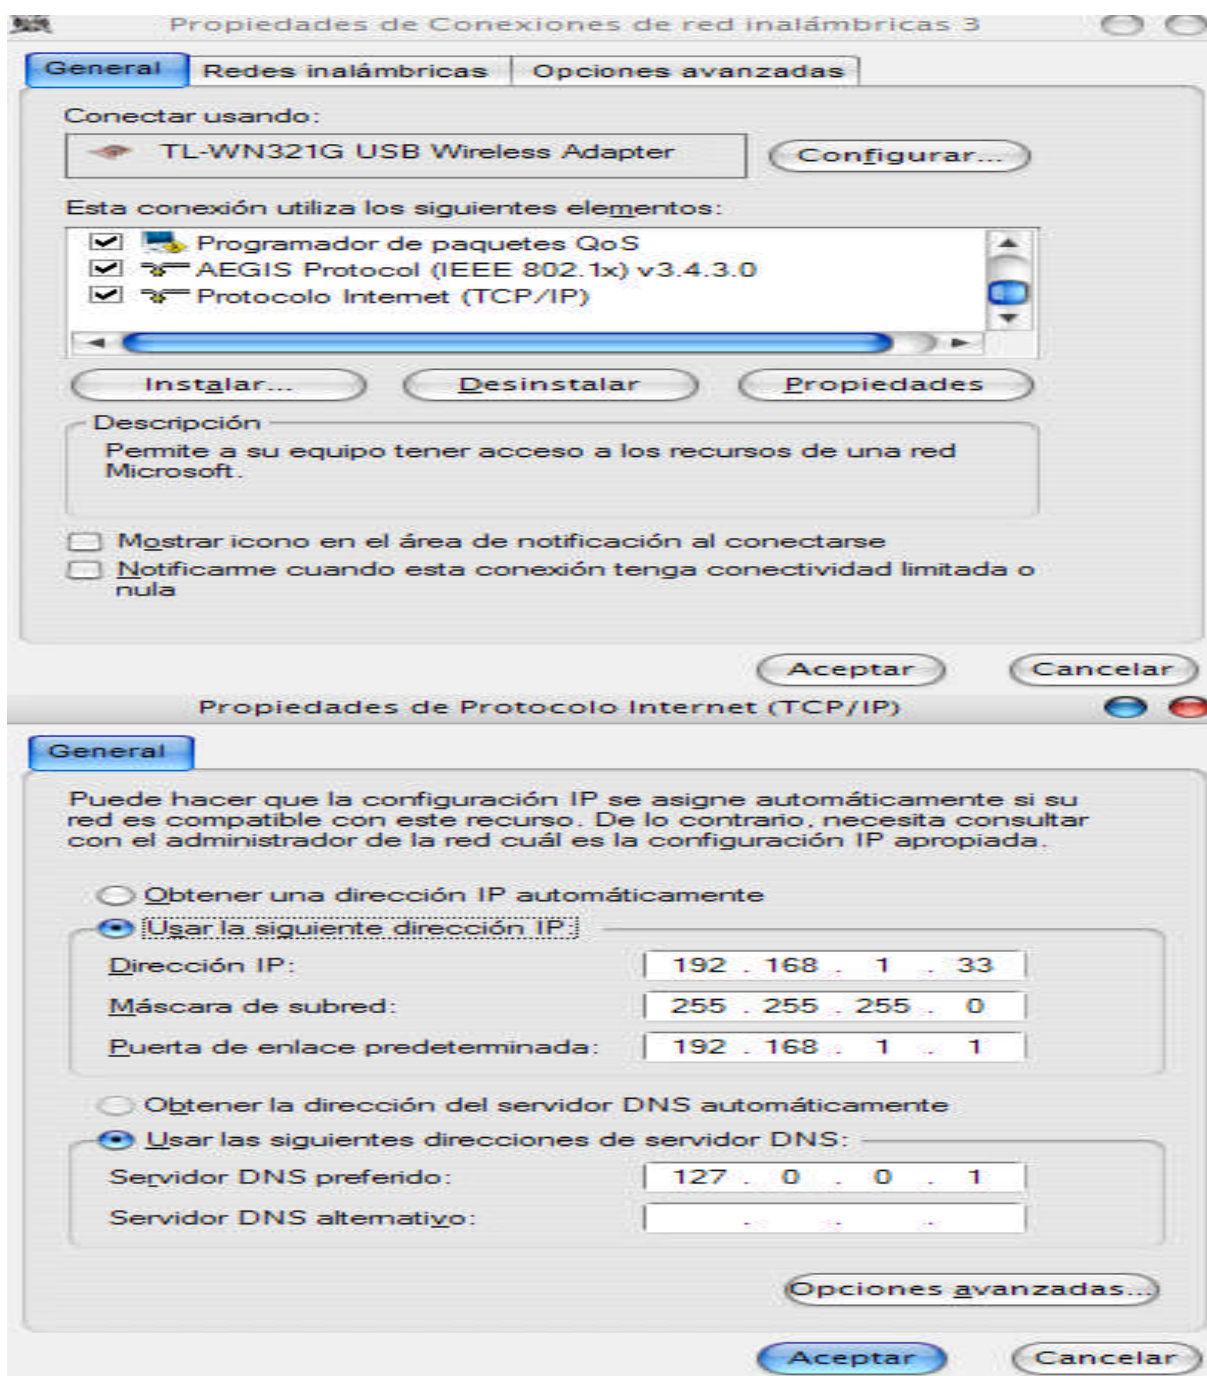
Propiedades de Conexiones de red inalámbricas 3

General | Redes inalámbricas | Opciones avanzadas

Conectar usando:

TL-WN321G USB Wireless Adapter

Configurar...

Esta conexión utiliza los siguientes elementos:

Programador de paquetes QoS
AEGIS Protocol (IEEE 802.1x) v3.4.3.0
Protocolo Internet (TCP/IP)

Instalar... | Desinstalar | Propiedades

Descripción
Permite a su equipo tener acceso a los recursos de una red Microsoft.

Mostrar icono en el área de notificación al conectarse
Notificarme cuando esta conexión tenga conectividad limitada o nula

Aceptar | Cancelar

Propiedades de Protocolo Internet (TCP/IP)

General

Puede hacer que la configuración IP se asigne automáticamente si su red es compatible con este recurso. De lo contrario, necesita consultar con el administrador de la red cuál es la configuración IP apropiada.

Obtener una dirección IP automáticamente
Usar la siguiente dirección IP:

| | |
|---|---|
| Dirección IP: | 192 . 168 . 1 . 33 |
| Máscara de subred: | 255 . 255 . 255 . 0 |
| Puerta de enlace predeterminada: | 192 . 168 . 1 . 1 |

Obtener la dirección del servidor DNS automáticamente
Usar las siguientes direcciones de servidor DNS:

| | |
|---|---|
| Servidor DNS preferido: | 127 . 0 . 0 . 1 |
| Servidor DNS alternativo: | . . . |

Opciones avanzadas...

Aceptar | Cancelar